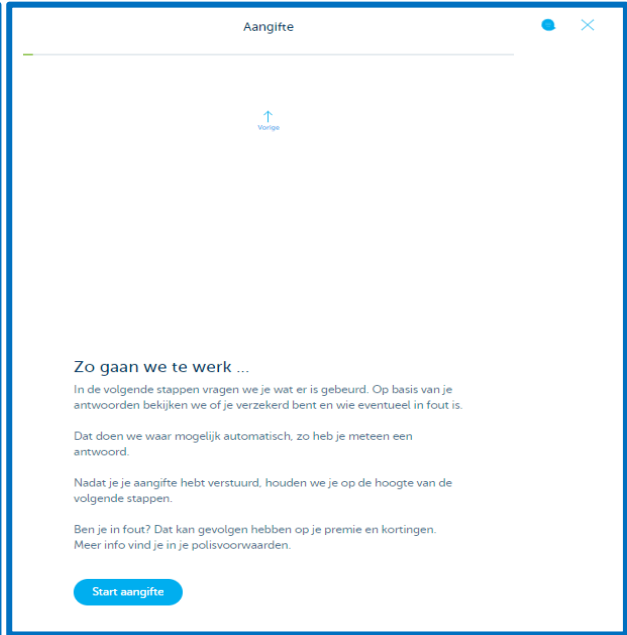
Aangifte

Vorige

Zo gaan we te werk ...

In de volgende stappen vragen we je wat er is gebeurd. Op basis van je antwoorden bekijken we of je verzekerd bent en wie eventueel in fout is.

Dat doen we waar mogelijk automatisch, zo heb je meteen een antwoord.

Nadat je je aangifte hebt verstuurd, houden we je op de hoogte van de volgende stappen.

Ben je in fout? Dat kan gevolgen hebben op je premie en kortingen. Meer info vind je in je polisvoorwaarden.

Start aangifte